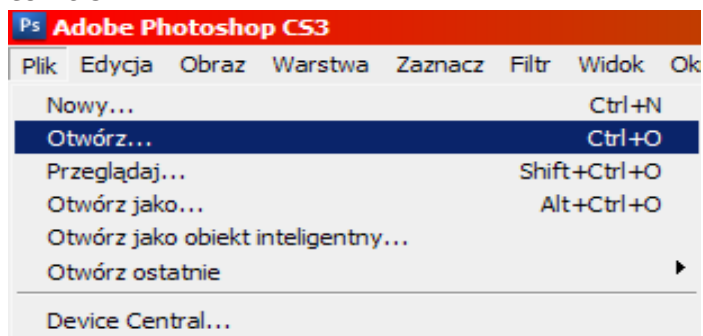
Ps Adobe Photoshop CS3

Plik Edycja Obraz Warstwa Zaznacz Filtr Widok Ok

Nowy... Ctrl+N
Otwórz... Ctrl+O
Przeglądaj... Shift+Ctrl+O
Otwórz jako... Alt+Ctrl+O
Otwórz jako obiekt inteligentny...
Otwórz ostatnie
Device Central...